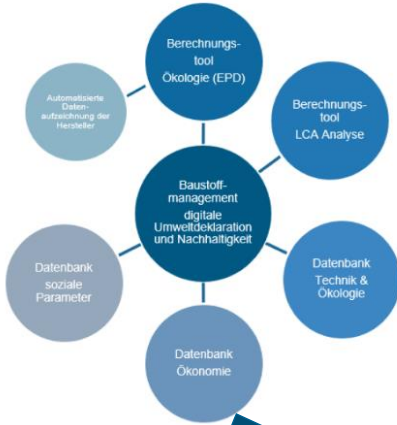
Baustoffmanagement
digitale
Umweltdeklaration
und Nachhaltigkeit

Berechnungstool
Ökologie (EPD)

Berechnungstool
LCA Analyse

Datenbank
Technik &
Ökologie

Datenbank
Ökonomie

Datenbank
soziale
Parameter

Automatisierte
Datenaufzeichnung der
Hersteller